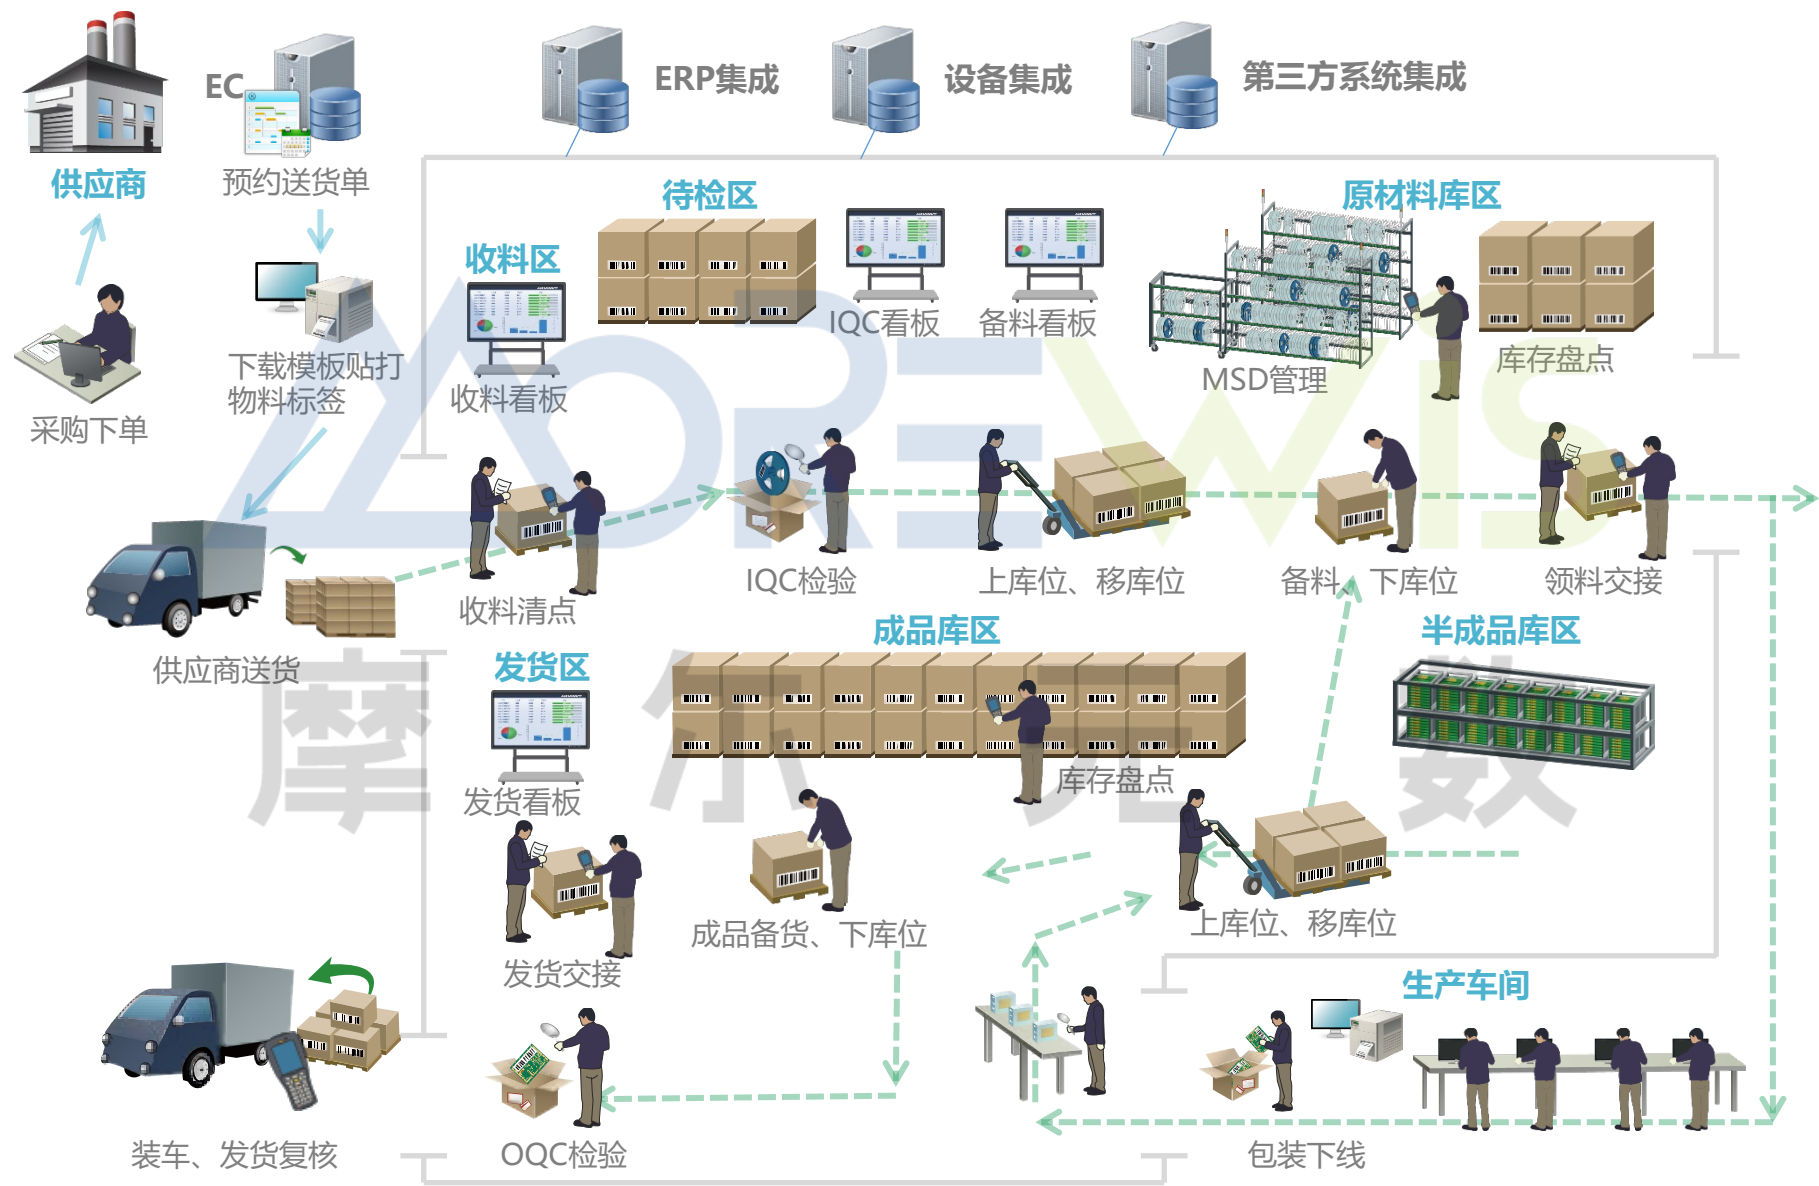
EC

ERP集成

设备集成

第三方系统集成

供应商

预约送货单

采购下单

下载模板贴打物料标签

收料区

收料看板

待检区

IQC看板

备料看板

原材料库区

MSD管理

库存盘点

收料清点

IQC检验

上库位、移库位

备料、下库位

领料交接

供应商送货

成品库区

半成品库区

发货区

发货看板

库存盘点

发货交接

成品备货、下库位

上库位、移库位

生产车间

装车、发货复核

OQC检验

包装下线

摩尔元数